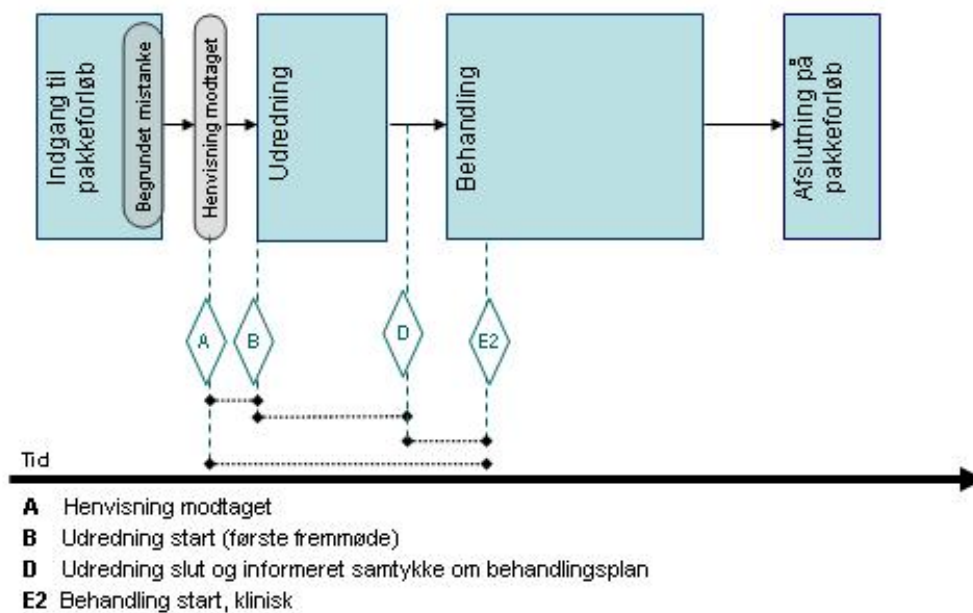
Indgang til pakkeforløb

Begrundet mistanke

Henvisning modtaget

Udredning

Behandling

Afslutning på pakkeforløb

A

B

D

E2

Tid

**A** Henvisning modtaget
**B** Udredning start (første fremmøde)
**D** Udredning slut og informeret samtykke om behandlingsplan
**E2** Behandling start, klinisk